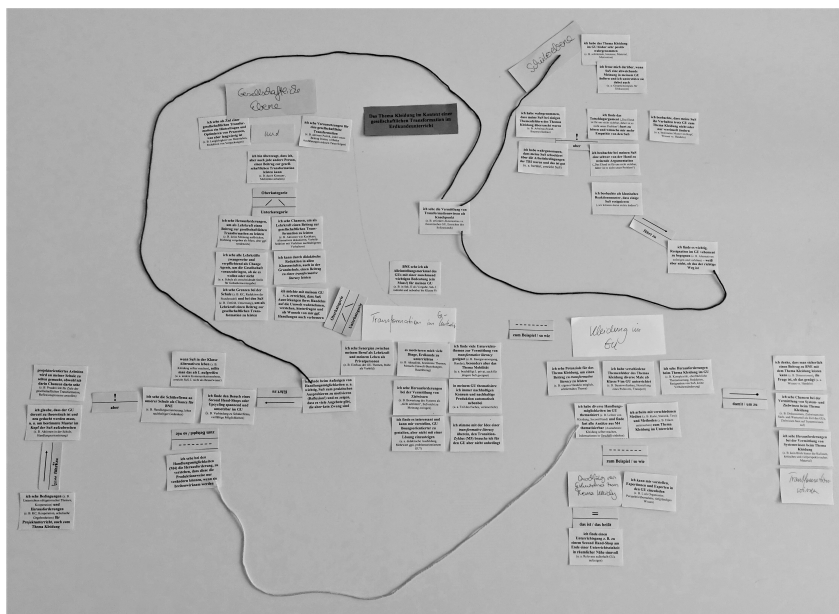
Gesellschaftliche Ebene

Schulebene

Das Thema Kleidung im Kontext einer gesellschaftlichen Transformation im Sachunterricht

und

Oberkategorie

Unterkategorie

Transformation im Denken

Kleidung im SU

zum Beispiel / so wie

aber

das heißt / also

zum Beispiel / so wie

das ist / das heißt

Ursachen von Fast Fashion (?) ... Kleine Wirkung

Transformation lohnen

aber

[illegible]